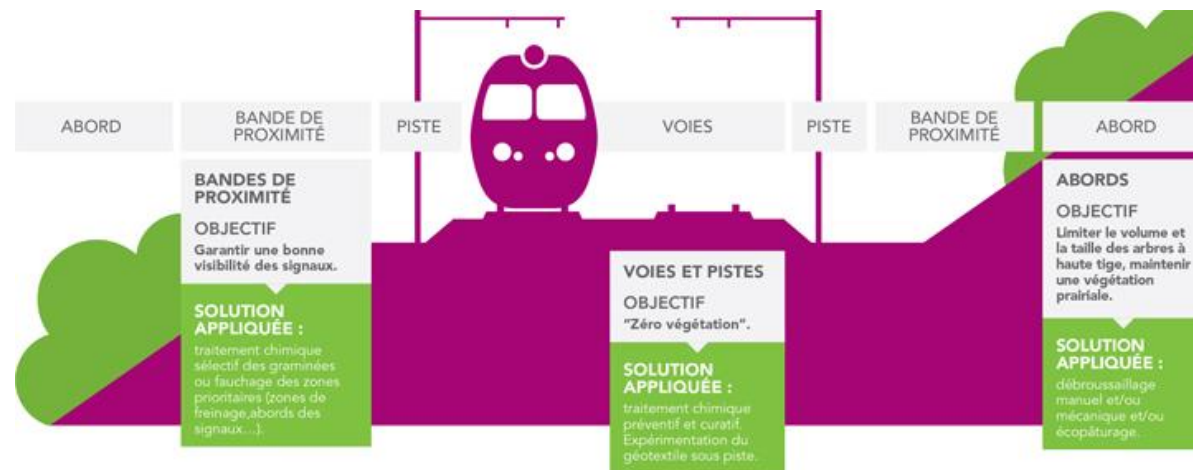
ABORD

BANDE DE PROXIMITÉ

PISTE

VOIES

PISTE

BANDE DE PROXIMITÉ

ABORD

BANDES DE PROXIMITÉ

OBJECTIF

Garantir une bonne visibilité des signaux.

SOLUTION APPLIQUÉE :

traitement chimique sélectif des graminées ou fauchage des zones prioritaires (zones de freinage,abords des signaux...).

VOIES ET PISTES

OBJECTIF

"Zéro végétation".

SOLUTION APPLIQUÉE :

traitement chimique préventif et curatif. Expérimentation du géotextile sous piste.

ABORDS

OBJECTIF

Limiter le volume et la taille des arbres à haute tige, maintenir une végétation prairiale.

SOLUTION APPLIQUÉE :

débroussaillage manuel et/ou mécanique et/ou écopâturage.